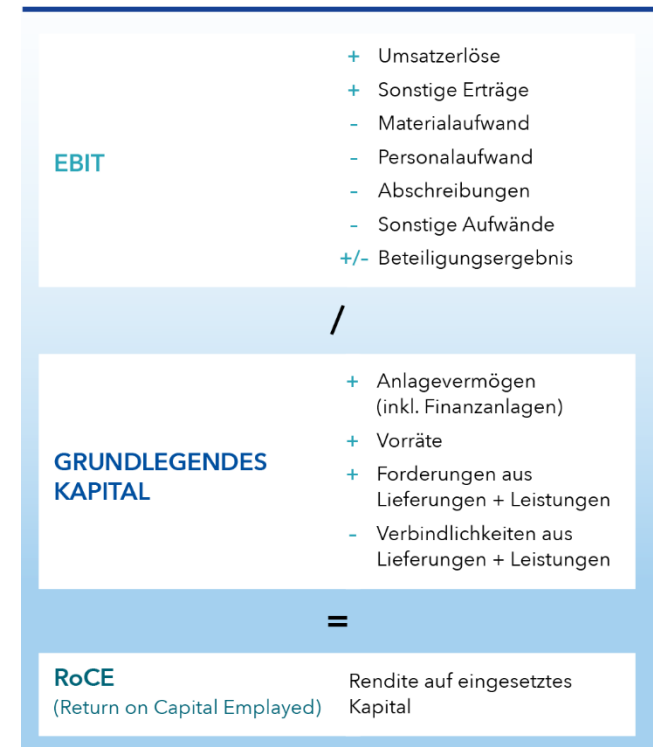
EBIT

+ Umsatzerlöse
+ Sonstige Erträge
- Materialaufwand
- Personalaufwand
- Abschreibungen
- Sonstige Aufwände
+/- Beteiligungsergebnis

/

GRUNDLEGENDES KAPITAL

+ Anlagevermögen (inkl. Finanzanlagen)
+ Vorräte
+ Forderungen aus Lieferungen + Leistungen
- Verbindlichkeiten aus Lieferungen + Leistungen

=

RoCE
(Return on Capital Emplayed)

Rendite auf eingesetztes Kapital